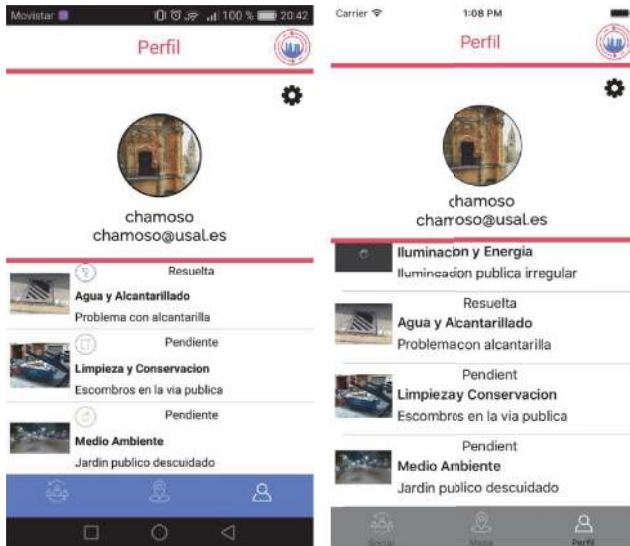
Movistar 100 % 20:42

Perfil

chamoso
chamoso@usal.es

Resuelta
Agua y Alcantarillado
Problema con alcantarilla

Pendiente
Limpieza y Conservacion
Escombros en la via publica

Pendiente
Medio Ambiente
Jardin publico descuidado

Carrier 1:08 PM

Perfil

chamoso
chamoso@usal.es

Iluminacon y Energia
Iluminacion publica irregular

Resuelta
Agua y Alcantarillado
Problemacon alcantarilla

Pendient
Limpiezay Conservacion
Escombros en la via publica

Pendient
Medio Ambiente
Jardin publico descuidado

Social Mapa Perfil